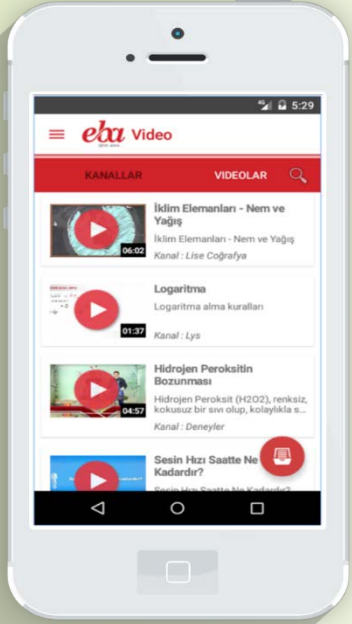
5:29

eba Video

KANALLAR

VIDEOLAR

06:02

İklim Elemanları - Nem ve Yağış

İklim Elemanları - Nem ve Yağış

Kanal : Lise Coğrafya

01:37

Logaritma

Logaritma alma kuralları

Kanal : Lys

04:57

Hidrojen Peroksitin Bozunması

Hidrojen Peroksit (H2O2), renksiz, kokusuz bir sıvı olup, kolaylıkla s...

Kanal : Deneyler

Sesin Hızı Saatte Ne Kadardır?

Sesin Hızı Saatte Ne Kadardır?